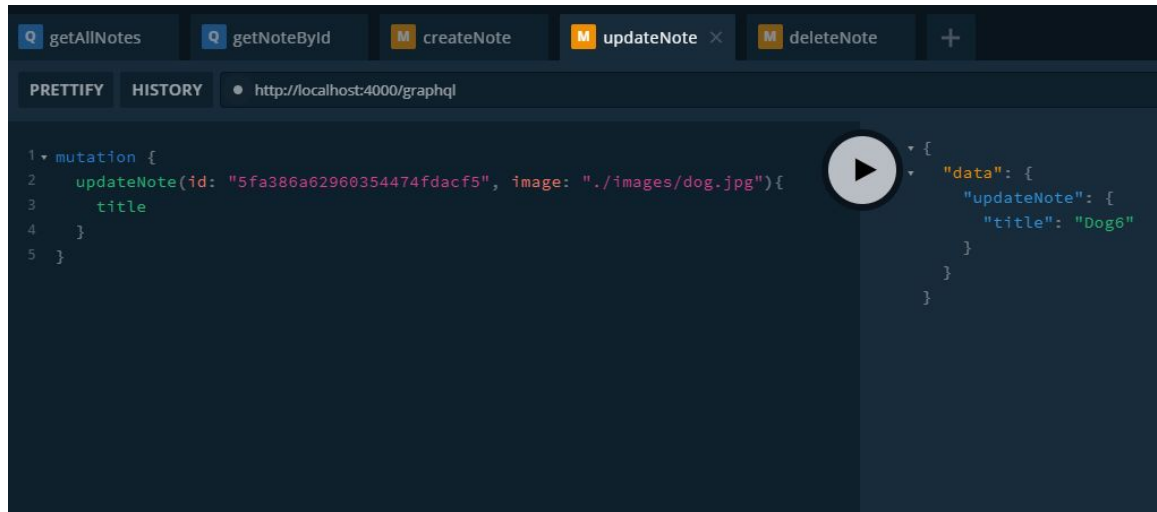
Q getAllNotes Q getNoteById M createNote M updateNote × M deleteNote +

PRETTIFY HISTORY http://localhost:4000/graphql

1 mutation {
2   updateNote(id: "5fa386a62960354474fdacf5", image: "./images/dog.jpg"){
3     title
4   }
5 }

{
  "data": {
    "updateNote": {
      "title": "Dog6"
    }
  }
}